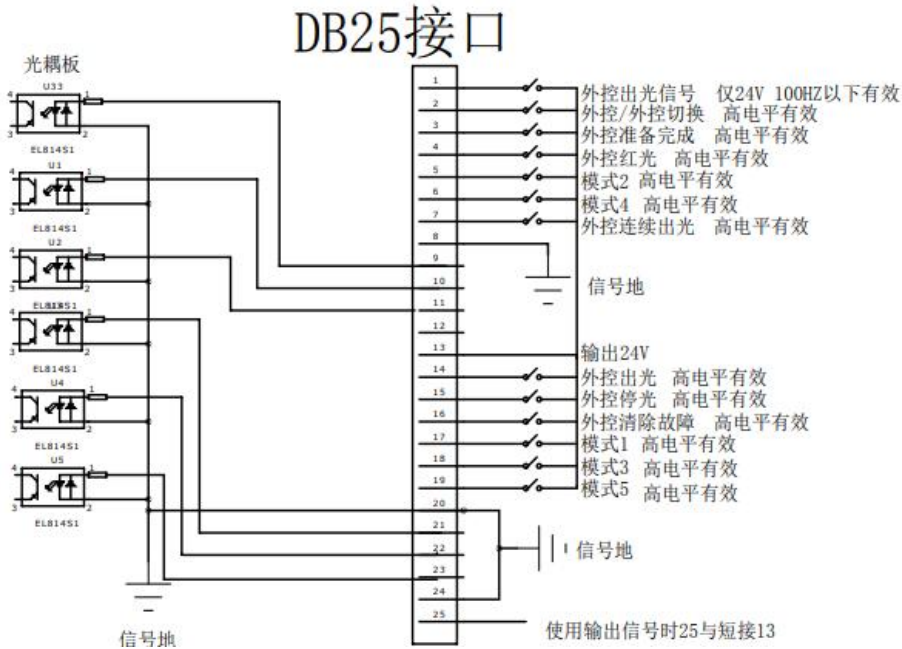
DB25接口

光耦板

U33
4 1
3 2
EL814S1
U1
4 1
3 2
EL814S1
U2
4 1
3 2
EL814S1
EL814S1
4 1
3 2
EL814S1
U4
4 1
3 2
EL814S1
U5
4 1
3 2
EL814S1

信号地

1
2
3
4
5
6
7
8
9
10
11
12
13
14
15
16
17
18
19
20
21
22
23
24
25

外控出光信号 仅24V 100HZ以下有效
外控/外控切换 高电平有效
外控准备完成 高电平有效
外控红光 高电平有效
模式2 高电平有效
模式4 高电平有效
外控连续出光 高电平有效
信号地
输出24V
外控出光 高电平有效
外控停光 高电平有效
外控消除故障 高电平有效
模式1 高电平有效
模式3 高电平有效
模式5 高电平有效
信号地
使用输出信号时25与短接13